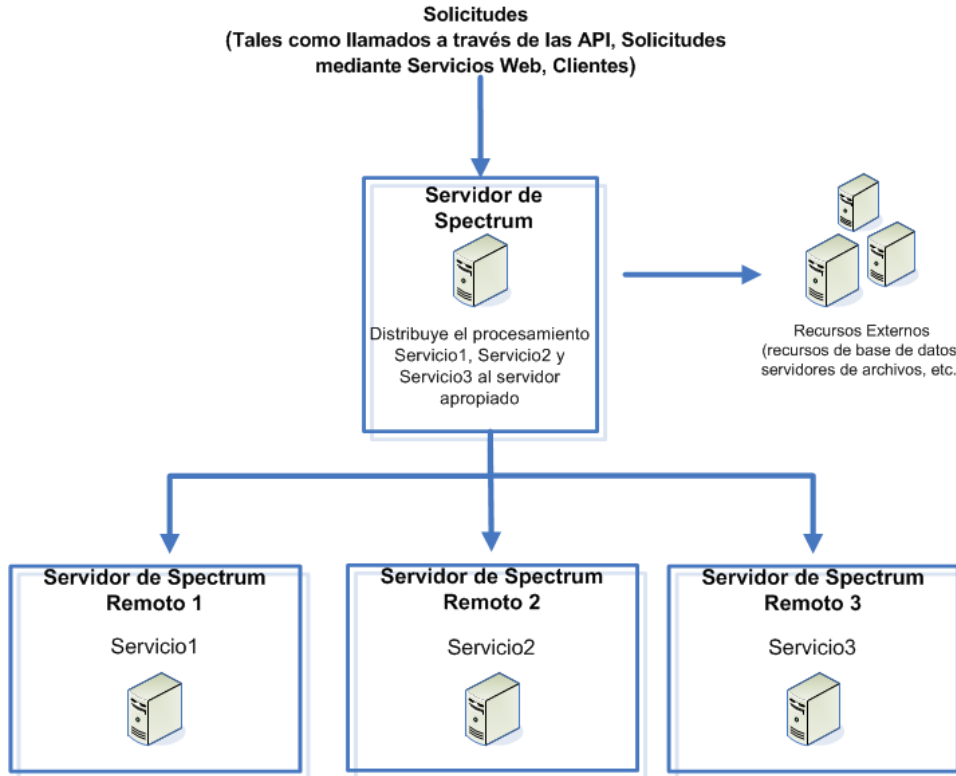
Solicitudes
(Tales como llamados a través de las API, Solicitudes mediante Servicios Web, Clientes)

Servidor de Spectrum

Distribuye el procesamiento Servicio1, Servicio2 y Servicio3 al servidor apropiado

Recursos Externos
(recursos de base de datos
servidores de archivos, etc.

Servidor de Spectrum Remoto 1

Servicio1

Servidor de Spectrum Remoto 2

Servicio2

Servidor de Spectrum Remoto 3

Servicio3